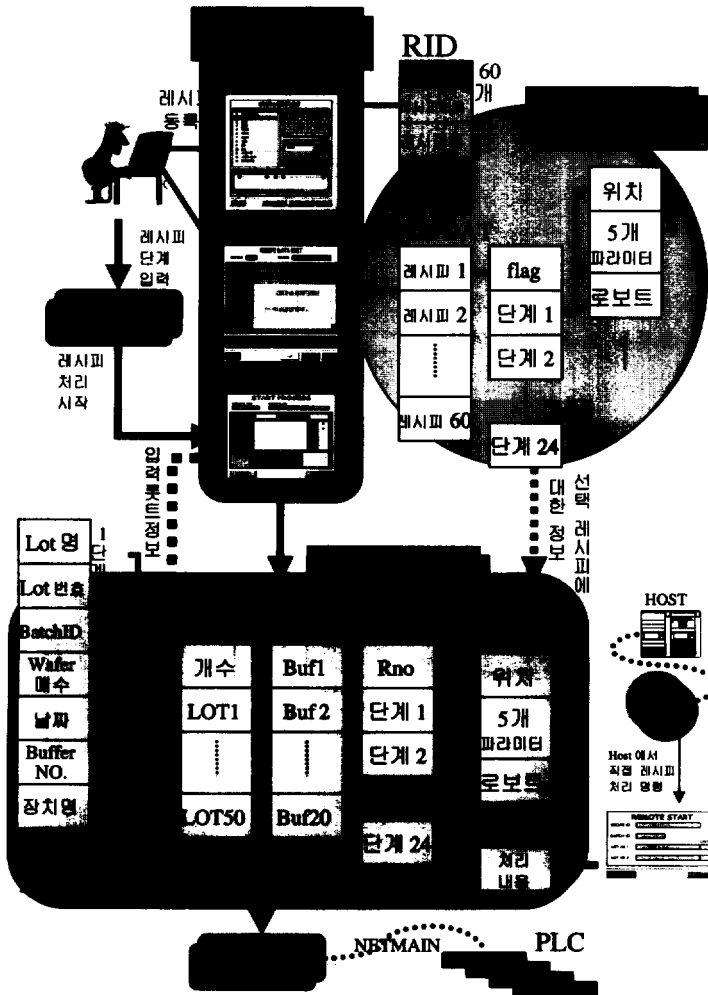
RID

60 개

레시피 등록

레시피 단계 입력

레시피 처리 시작

입력롯트정보

위치

5개 파라미터

로보트

레시피 1

레시피 2

레시피 60

flag

단계 1

단계 2

단계 24

선택 레시피에 대한 정보

Lot 명

Lot 번호

BatchID

Wafer 매수

날짜

Buffer NO.

장치명

1 단계

개수

LOT1

LOT50

Buf1

Buf 2

Buf20

Rno

단계 1

단계 2

단계 24

위치

5개 파라미터

로보트

처리 내용

HOST

Host 에서 직접 레시피 처리 명령

REMOTE START

NETMAIN

PLC